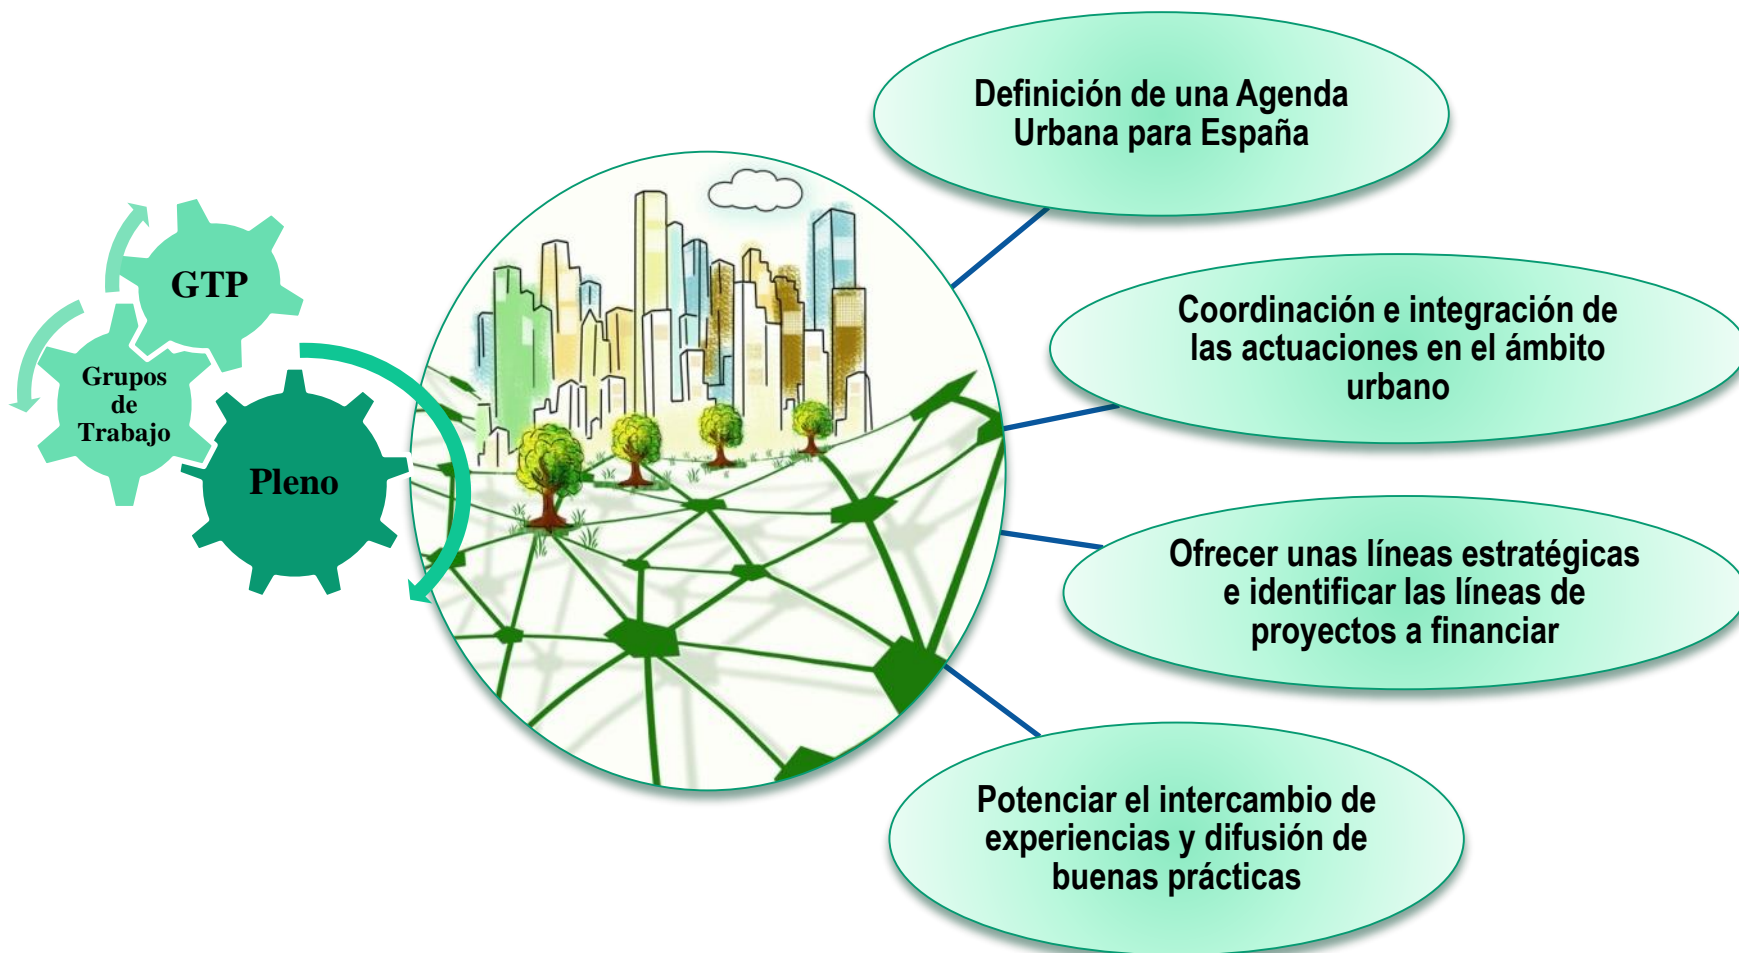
GTP

Grupos de Trabajo

Pleno

Definición de una Agenda Urbana para España

Coordinación e integración de las actuaciones en el ámbito urbano

Ofrecer unas líneas estratégicas e identificar las líneas de proyectos a financiar

Potenciar el intercambio de experiencias y difusión de buenas prácticas